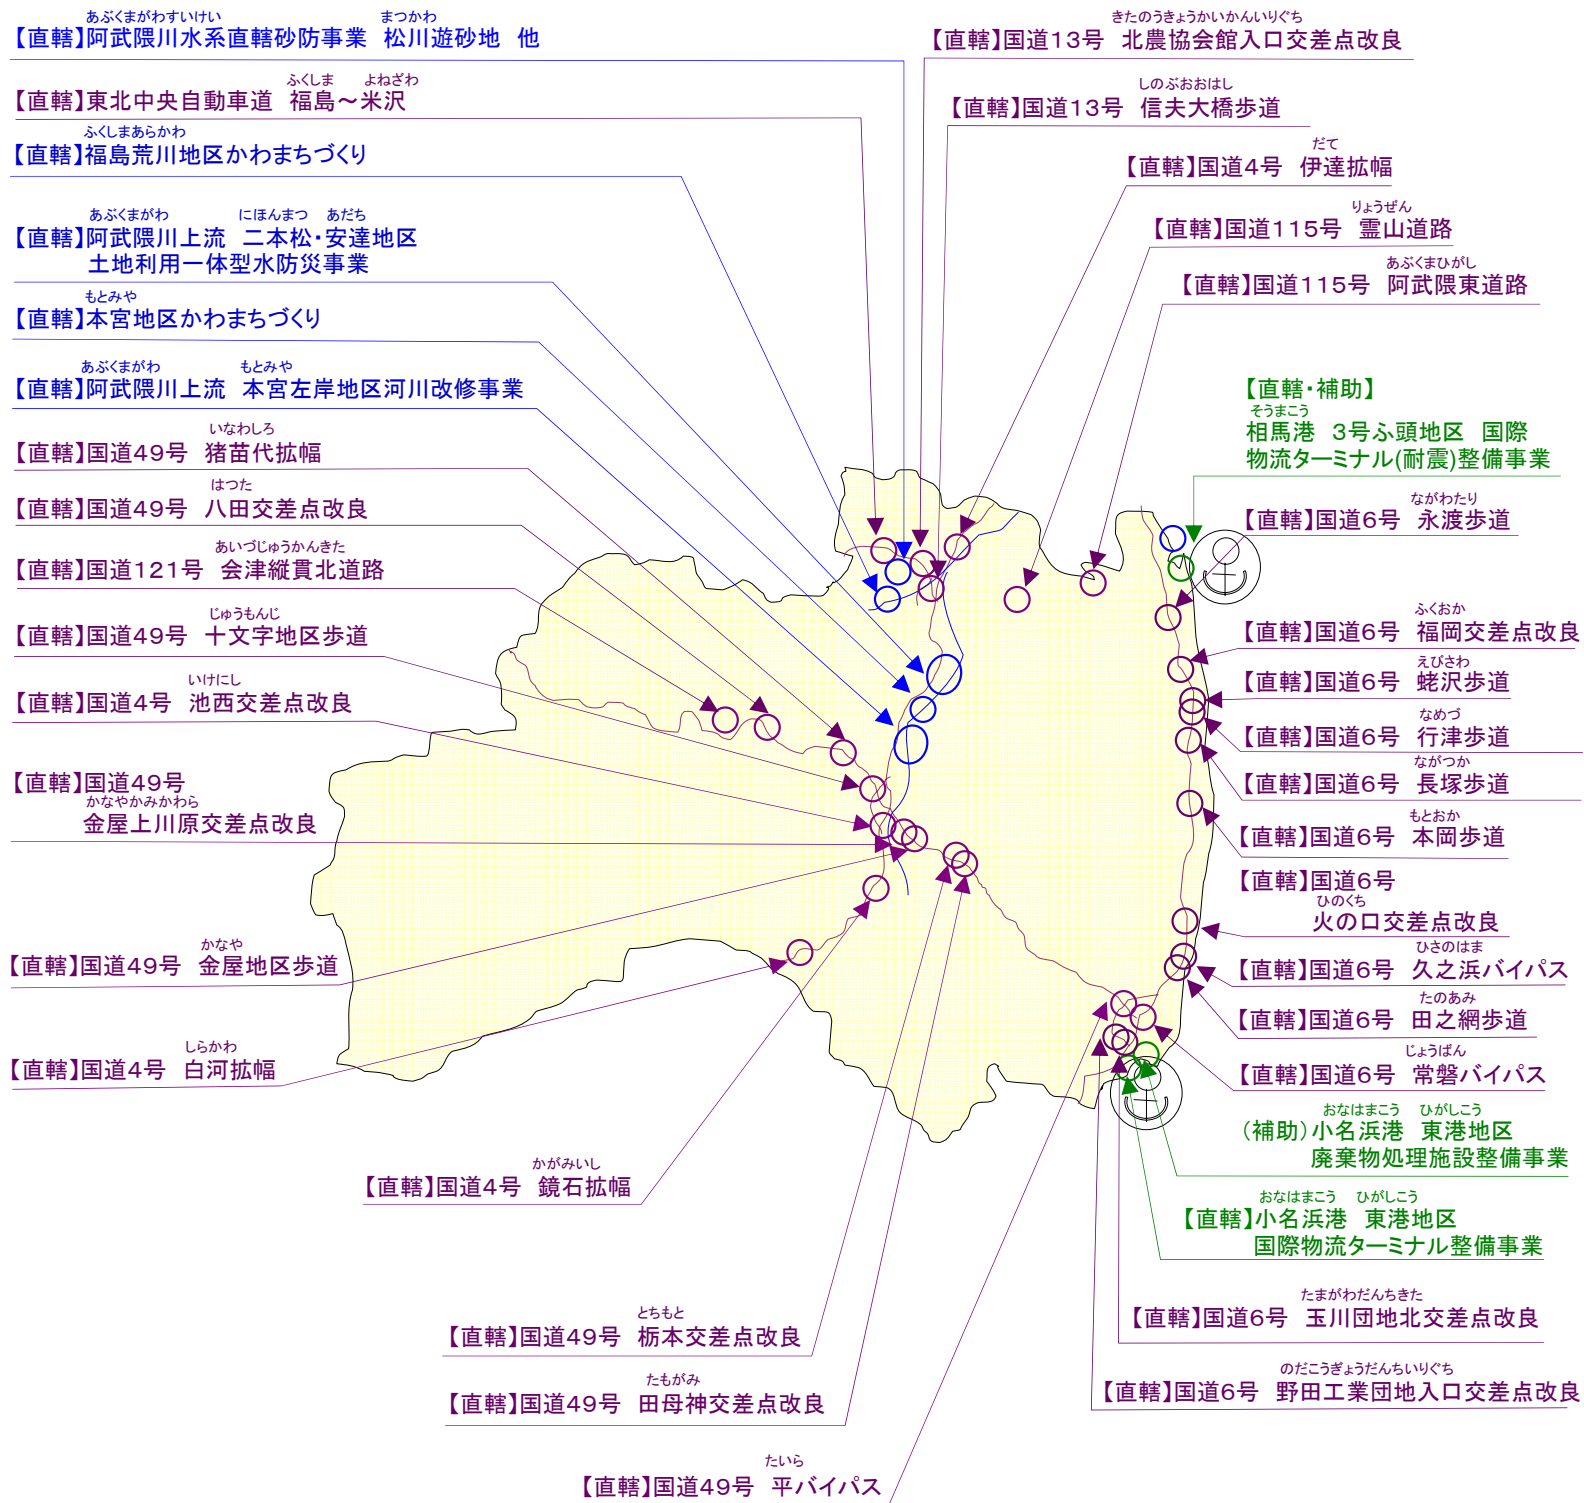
あぶくまがわすいけい まつかわ
【直轄】阿武隈川水系直轄砂防事業　松川遊砂地　他

ふくしま よねざわ
【直轄】東北中央自動車道　福島～米沢

ふくしまあらかわ
【直轄】福島荒川地区かわまちづくり

あぶくまがわ にほんまつ あだち
【直轄】阿武隈川上流　二本松・安達地区
土地利用一体型水防災事業

もとみや
【直轄】本宮地区かわまちづくり

あぶくまがわ もとみや
【直轄】阿武隈川上流　本宮左岸地区河川改修事業

いなわしろ
【直轄】国道49号　猪苗代拡幅

はつた
【直轄】国道49号　八田交差点改良

あいづじゅうかんきた
【直轄】国道121号　会津縦貫北道路

じゅうもんじ
【直轄】国道49号　十文字地区歩道

いけにし
【直轄】国道4号　池西交差点改良

【直轄】国道49号
かなやかみかわら
金屋上川原交差点改良

かなや
【直轄】国道49号　金屋地区歩道

しらかわ
【直轄】国道4号　白河拡幅

かがみいし
【直轄】国道4号　鏡石拡幅

とちもと
【直轄】国道49号　栃本交差点改良

たもがみ
【直轄】国道49号　田母神交差点改良

たいら
【直轄】国道49号　平バイパス

きたのうきょうかいかんいりぐち
【直轄】国道13号　北農協会館入口交差点改良

しのぶおおはし
【直轄】国道13号　信夫大橋歩道

だて
【直轄】国道4号　伊達拡幅

りょうぜん
【直轄】国道115号　霊山道路

あぶくまひがし
【直轄】国道115号　阿武隈東道路

【直轄・補助】
そうまこう
相馬港　3号ふ頭地区　国際物流ターミナル(耐震)整備事業

ながわたり
【直轄】国道6号　永渡歩道

ふくおか
【直轄】国道6号　福岡交差点改良

えびさわ
【直轄】国道6号　蛯沢歩道

なめづ
【直轄】国道6号　行津歩道

ながつか
【直轄】国道6号　長塚歩道

もとおか
【直轄】国道6号　本岡歩道

【直轄】国道6号
ひのくち
火の口交差点改良

ひさのはま
【直轄】国道6号　久之浜バイパス

たのあみ
【直轄】国道6号　田之網歩道

じょうばん
【直轄】国道6号　常磐バイパス

おなはまこう ひがしこう
(補助)小名浜港　東港地区
廃棄物処理施設整備事業

おなはまこう ひがしこう
【直轄】小名浜港　東港地区
国際物流ターミナル整備事業

たまがわだんちきた
【直轄】国道6号　玉川団地北交差点改良

のだこうぎょうだんちいりぐち
【直轄】国道6号　野田工業団地入口交差点改良